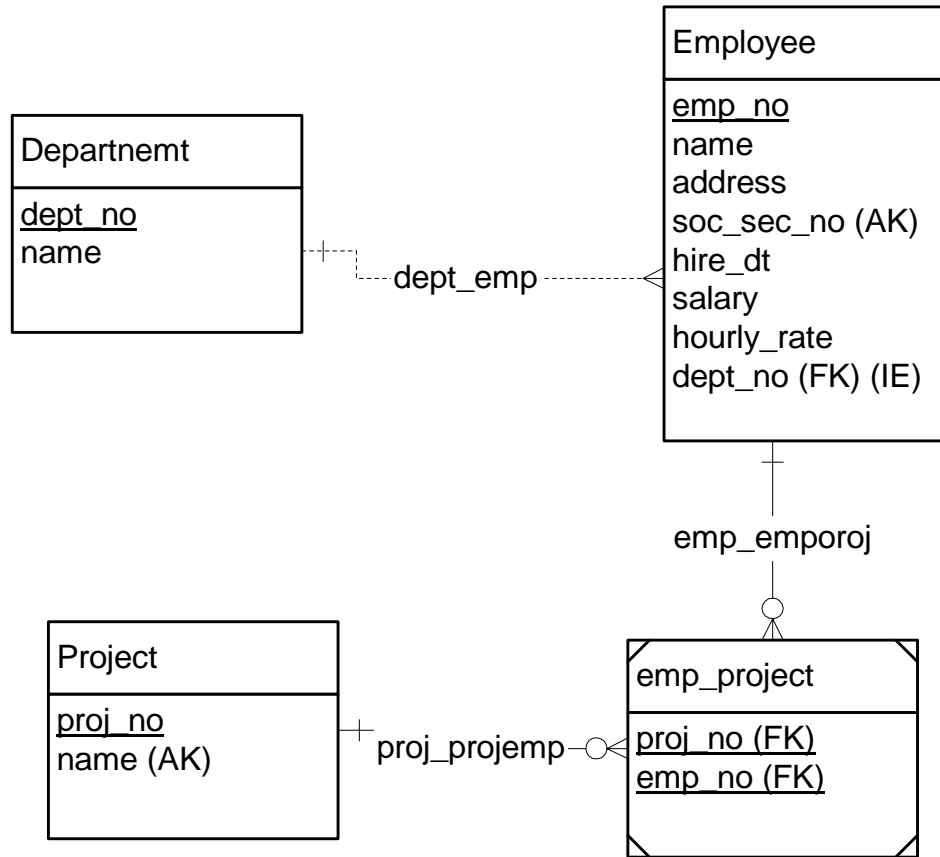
Employee

emp_no
name
address
soc_sec_no (AK)
hire_dt
salary
hourly_rate
dept_no (FK) (IE)

Departnemt

dept_no
name

dept_emp

emp_emporoj

Project

proj_no
name (AK)

proj_projemp

emp_project

proj_no (FK)
emp_no (FK)